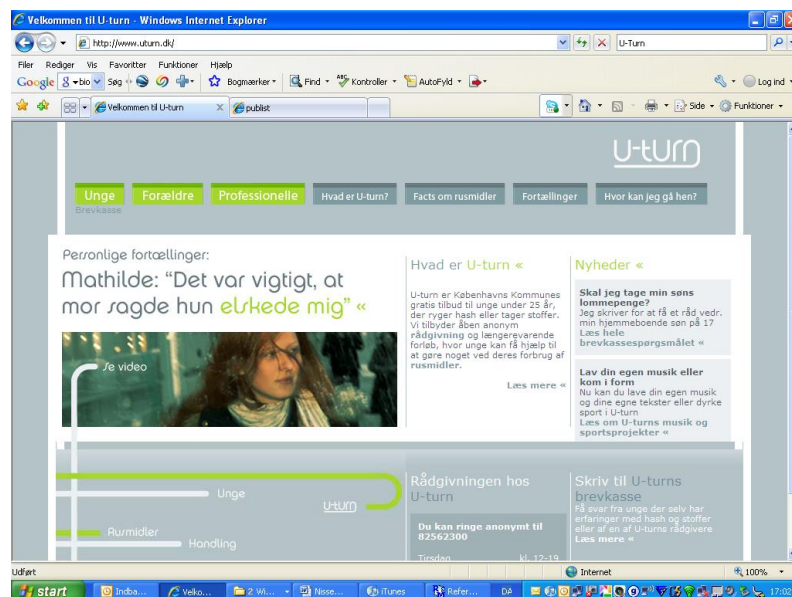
Velkommen til U-turn - Windows Internet Explorer

http://www.uturn.dk/

U-Turn

Filer Rediger Vis Favoritter Funktioner Hjælp

Google bio Søg Bogmærker Find Kontroller AutoFyld

Log ind

Velkommen til U-turn

publist

Side Funktioner

U-turn

Unge Forældre Professionelle Hvad er U-turn? Facts om rusmidler Fortællinger Hvor kan jeg gå hen?

Brevkasse

Personlige fortællinger:

Mathilde: "Det var vigtigt, at mor sagde hun elskede mig" «

Se video

Hvad er U-turn «

U-turn er Københavns Kommunes gratis tilbud til unge under 25 år, der ryger hash eller tager stoffer. Vi tilbyder åben anonym rådgivning og længerevarende forløb, hvor unge kan få hjælp til at gøre noget ved deres forbrug af rusmidler.

Læs mere «

Nyheder «

Skal jeg tage min søns lommepenge?
Jeg skriver for at få et råd vedr. min hjemmeboende søn på 17
Læs hele brevkassespørgsmålet «

Lav din egen musik eller kom i form
Nu kan du lave din egen musik og dine egne tekster eller dyrke sport i U-turn
Læs om U-turns musik og sportsprojekter «

Unge

U-turn

Rusmidler

Handling

Rådgivningen hos U-turn

Du kan ringe anonymt til 82562300

Tirsdag kl. 12-19

Skriv til U-turns brevkasse

Få svar fra unge der selv har erfaringer med hash og stoffer eller af en af U-turns rådgivere
Læs mere «

Udført

Internet

100%

start

Indba...

Velko...

2 Wi...

Nisse...

iTunes

Refer...

DA

17:02